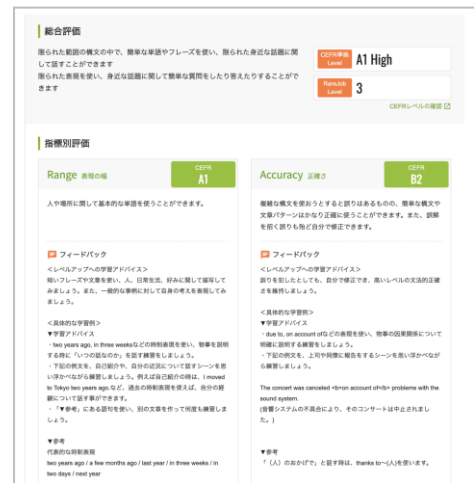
総合評価

限られた範囲の構文の中で、簡単な単語やフレーズを使い、限られた身近な話題に関して話すことができます
限られた表現を使い、身近な話題に関して簡単な質問をしたり答えたりすることができます

CEFR準拠 Level A1 High

RareJob Level 3

CEFRレベルの確認

指標別評価

Range 表現の幅

CEFR A1

人や場所に関して基本的な単語を使うことができます。

フィードバック

＜レベルアップへの学習アドバイス＞
短いフレーズや文章を使い、人、日常生活、好みに関して描写してみましょう。また、一般的な事柄に対して自身の考えを表現してみましょう。

＜具体的な学習例＞
▼学習アドバイス
・two years ago, in three weeksなどの時制表現を使い、物事を説明する時に「いつの話なのか」を話す練習をしましょう。
・下記の例文を、自己紹介や、自分の近況について話すシーンを思い浮かべながら練習しましょう。例えば自己紹介の時に、I moved to Tokyo two years ago など、過去の時制表現を使えば、自分の経験について話す事ができます。
・「▼参考」にある語句を使い、別の文章を作って何度も練習しましょう。

▼参考
代表的な時制表現
two years ago / a few months ago / last year / in three weeks / in two days / next year

Accuracy 正確さ

CEFR B2

複雑な構文を使おうとすると誤りはあるものの、簡単な構文や文章パターンはかなり正確に使うことができます。また、誤解を招く誤りも殆ど自分で修正できます。

フィードバック

＜レベルアップへの学習アドバイス＞
誤りを犯したとしても、自分で修正でき、高いレベルの文法的正確さを維持しましょう。

＜具体的な学習例＞
▼学習アドバイス
・due to, on account ofなどの表現を使い、物事の因果関係について明確に説明する練習をしましょう。
・下記の例文を、上司や同僚に報告をするシーンを思い浮かべながら練習しましょう。

The concert was canceled <b>on account of</b> problems with the sound system.
(音響システムの不具合により、そのコンサートは中止されました。)

▼参考
「（人）のおかげで」と話す時は、thanks to~(人)を使います。